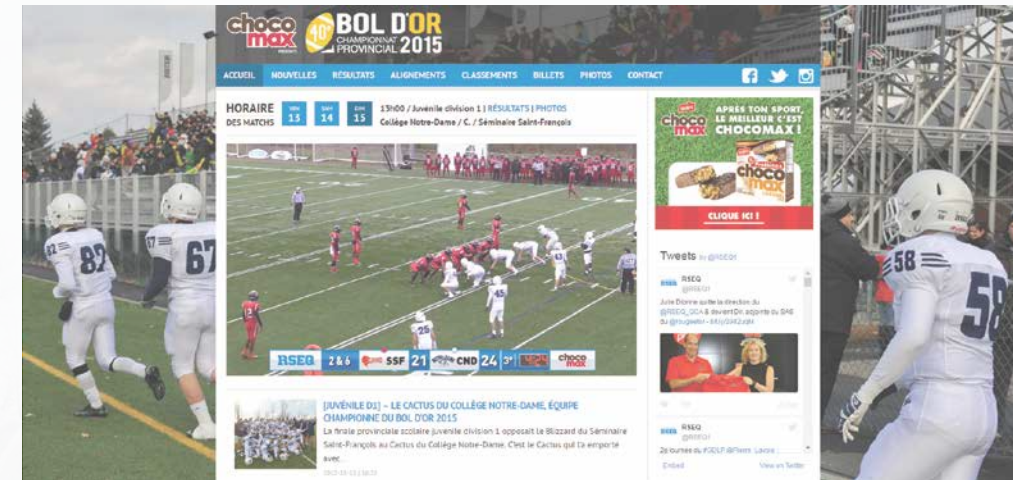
choco max

40e BOL D'OR CHAMPIONNAT PROVINCIAL 2015

ACCUEIL NOUVELLES RÉSULTATS ALIGNEMENTS CLASSEMENTS BILLETS PHOTOS CONTACT

HORAIRE DES MATCHS

VEN 13 SAM 14 DIM 15

13h00 / Juvénile division 1 | RÉSULTATS | PHOTOS
Collège Notre-Dame / C. / Séminaire Saint-François

RSEQ 2 & 6 SSF 21 CND 24 3e choco max

[JUVÉNILE D1] – LE CACTUS DU COLLÈGE NOTRE-DAME, ÉQUIPE CHAMPIONNE DU BOL D'OR 2015

La finale provinciale scolaire juvénile division 1 opposait le Blizzard du Séminaire Saint-François au Cactus du Collège Notre-Dame. C'est le Cactus qui l'a emporté avec...

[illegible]

APRÈS TON SPORT, LE MEILLEUR C'EST CHOCOMAX !

choco max

CLIQUE ICI !

Tweets by @RSEQ

RSEQ @RSEQ

Julie Dionne quitte la direction du @RSEQ_QCA & devient dir. adjointe du SAE du @rougeetor – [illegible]

RSEQ @RSEQ

26 courses du #GDLP @Fleurs Laval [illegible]

Embed View on Twitter

82 67 58 58 25